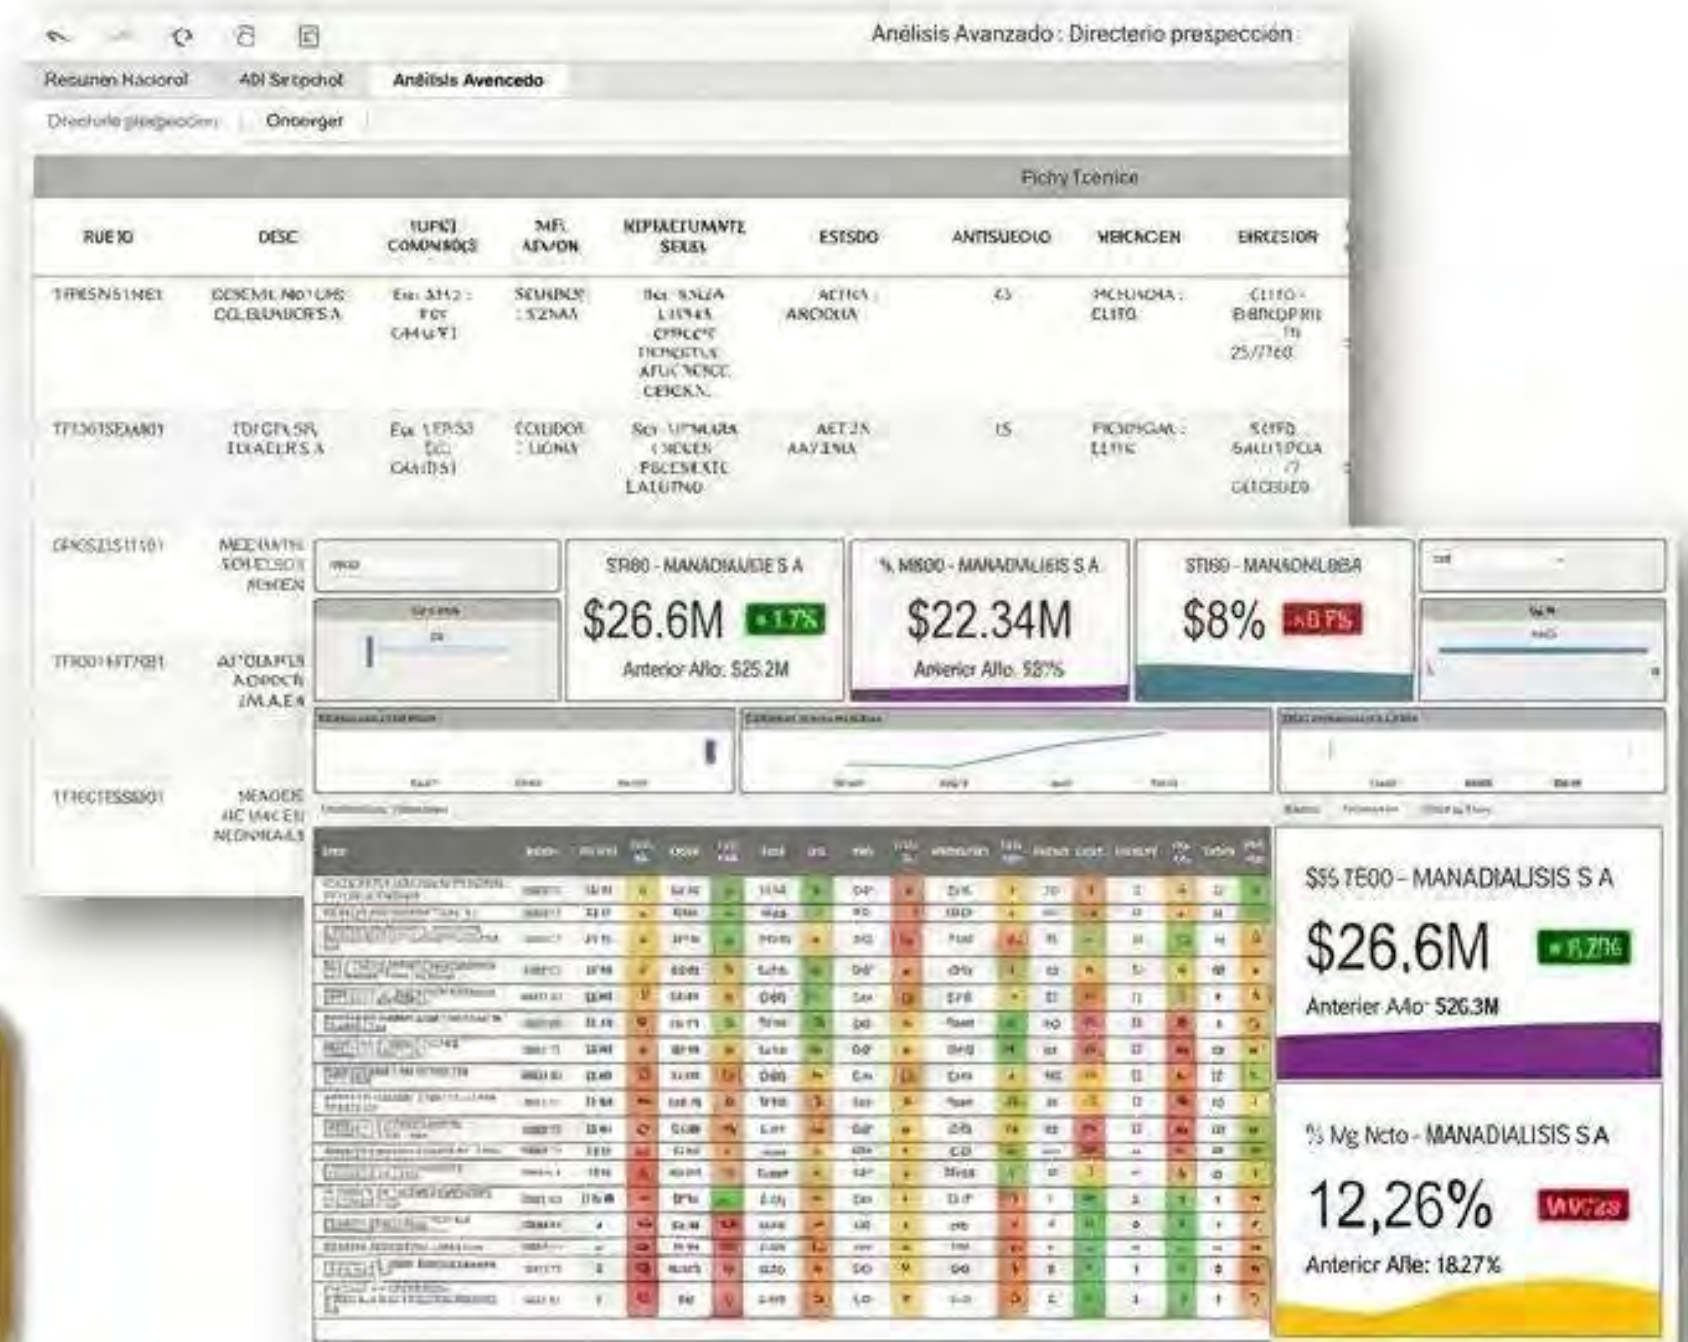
Anélisis Avanzado : Directerio prespección

Resunen Nacioral | ADI Sritpchol | Anélisis Avencedo

Directorio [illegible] | Onoerger

Fichy Tcenice

| RUE IO | DESC | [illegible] COMUNBOÇS | MF. AEVON | REPRETUMANTE SEXEL | ESTSDO | ANTISUEOLO | MEICACEN | EIRCESIOR |
|---|---|---|---|---|---|---|---|---|
| TFRESN51NE1 | DESEMIL MOTUHS GCLBUAUCRS A | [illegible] | SEUNDOF : SZNAA | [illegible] | ACTIA ARODUA | 45 | MCHUACHA : CLITO | CLITO - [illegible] 25/7760 |
| TF1301SEJA801 | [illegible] | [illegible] | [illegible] | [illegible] | AET 2A AAY1NA | 15 | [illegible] | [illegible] |
| GMOS2151T101 | MEEHAVIS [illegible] | | | | | | | |
| TFR00141T7681 | AFOLAFLS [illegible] | | | | | | | |
| TFIECTESSB901 | MEADES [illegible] | | | | | | | |

STR80 - MANADIAUDE S A
$26.6M +1.7%
Anterior Año: $25.2M

% MB00 - MANADIALISIS S A
$22.34M
Anterior Año: 58%

STI60 - MANADMLOBA
$8% -8.7%

$55 TE00 - MANADIALISIS S A
$26.6M +8.7%
Anterier Año: 526.3M

% Mg Ncto - MANADIALISIS S A
12,26% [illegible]
Anterior Año: 18.27%